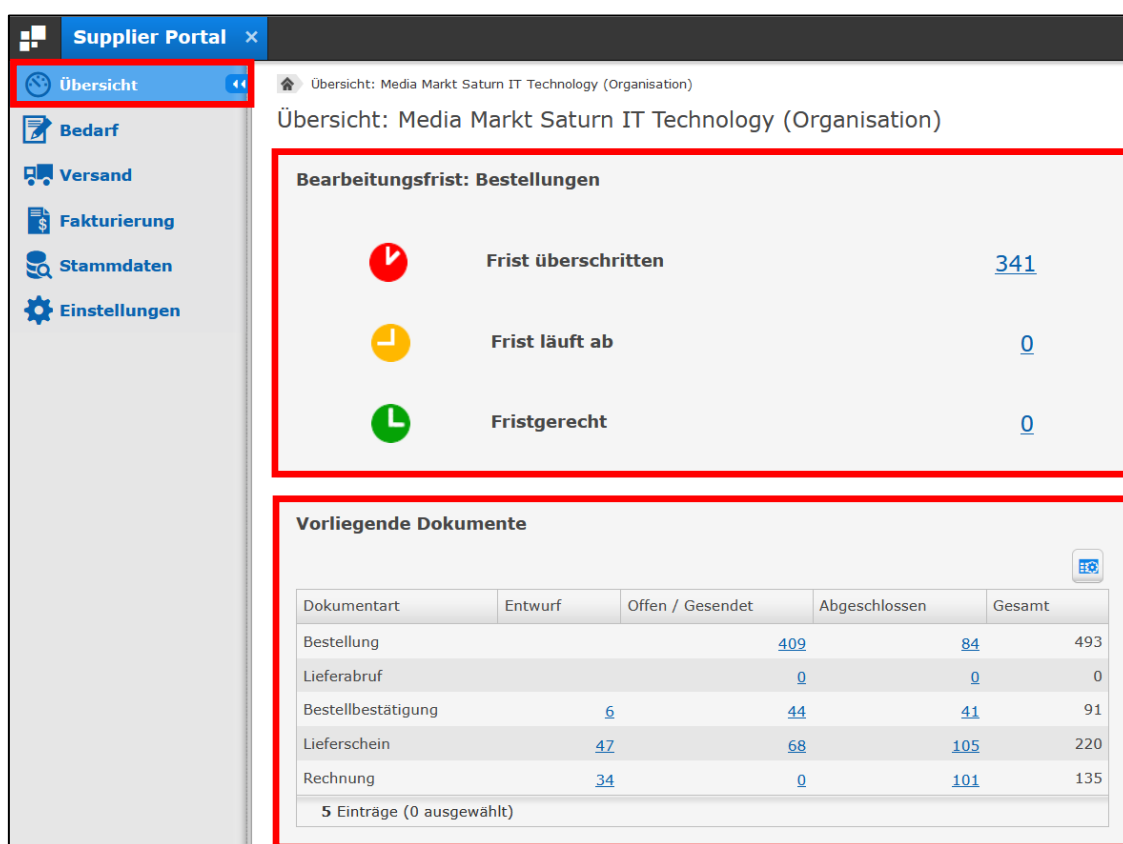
Supplier Portal ×

Übersicht
Bedarf
Versand
Fakturierung
Stammdaten
Einstellungen

Übersicht: Media Markt Saturn IT Technology (Organisation)

Übersicht: Media Markt Saturn IT Technology (Organisation)

Bearbeitungsfrist: Bestellungen

Frist überschritten 341

Frist läuft ab 0

Fristgerecht 0

Vorliegende Dokumente

| Dokumentart | Entwurf | Offen / Gesendet | Abgeschlossen | Gesamt |
|---|---|---|---|---|
| Bestellung | | 409 | 84 | 493 |
| Lieferabruf | | 0 | 0 | 0 |
| Bestellbestätigung | 6 | 44 | 41 | 91 |
| Lieferschein | 47 | 68 | 105 | 220 |
| Rechnung | 34 | 0 | 101 | 135 |

5 Einträge (0 ausgewählt)